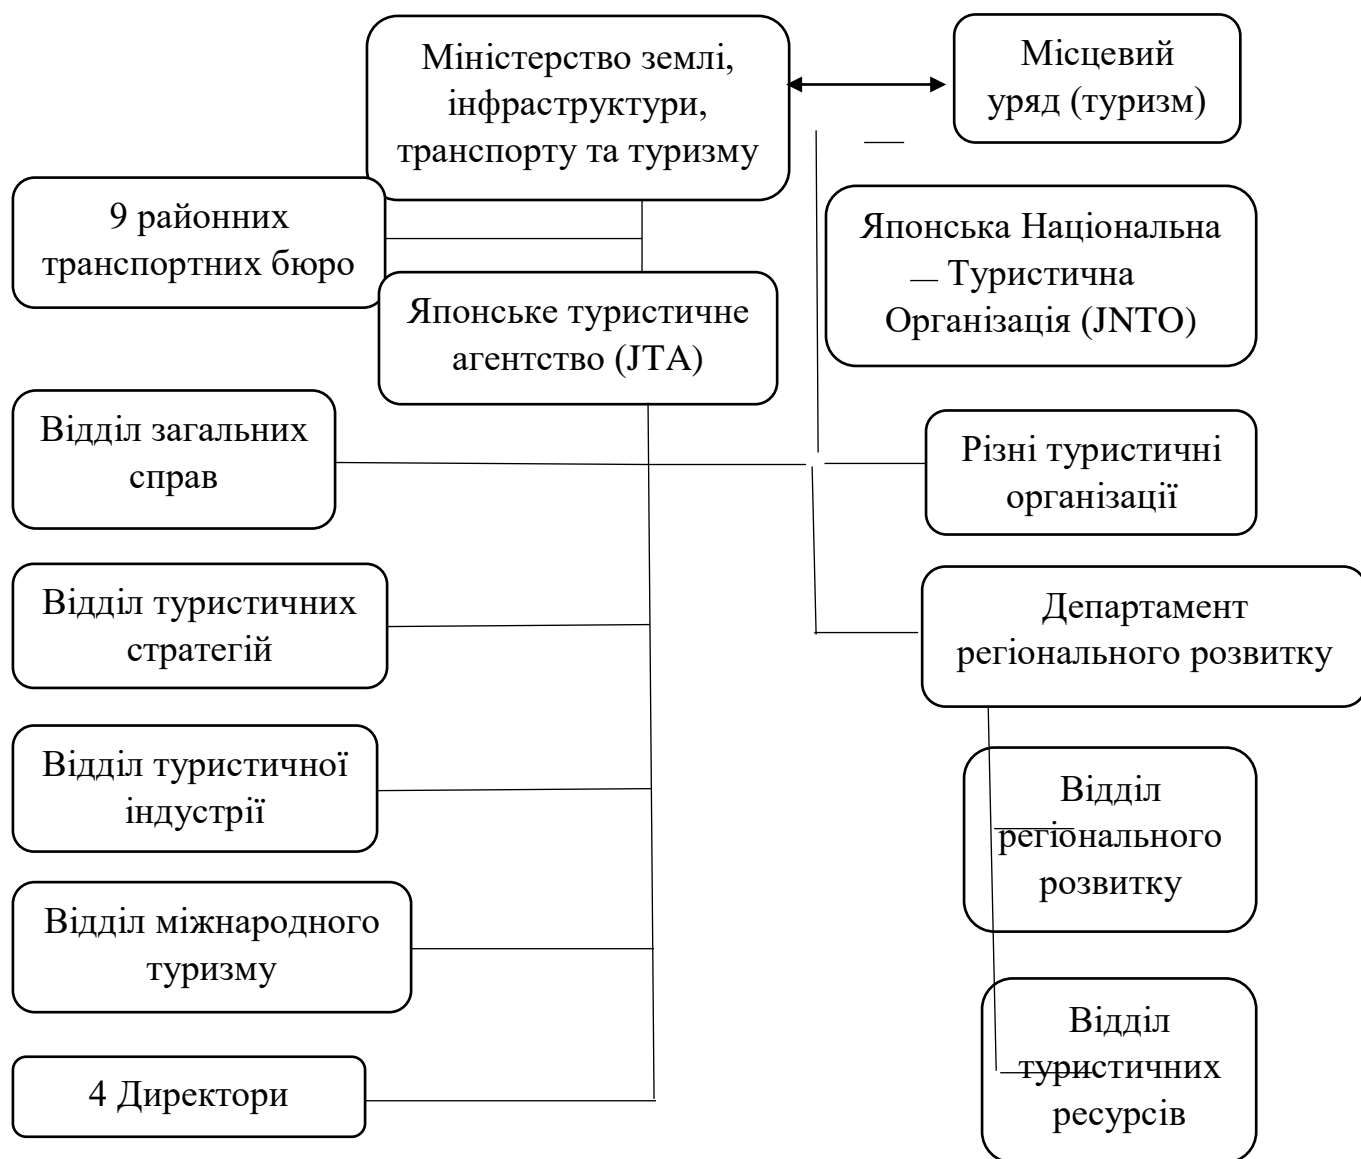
Міністерство землі, інфраструктури, транспорту та туризму

Місцевий уряд (туризм)

9 районних транспортних бюро

Японське туристичне агентство (JTA)

Японська Національна Туристична Організація (JNTO)

Відділ загальних справ

Різні туристичні організації

Відділ туристичних стратегій

Департамент регіонального розвитку

Відділ туристичної індустрії

Відділ регіонального розвитку

Відділ міжнародного туризму

Відділ туристичних ресурсів

4 Директори